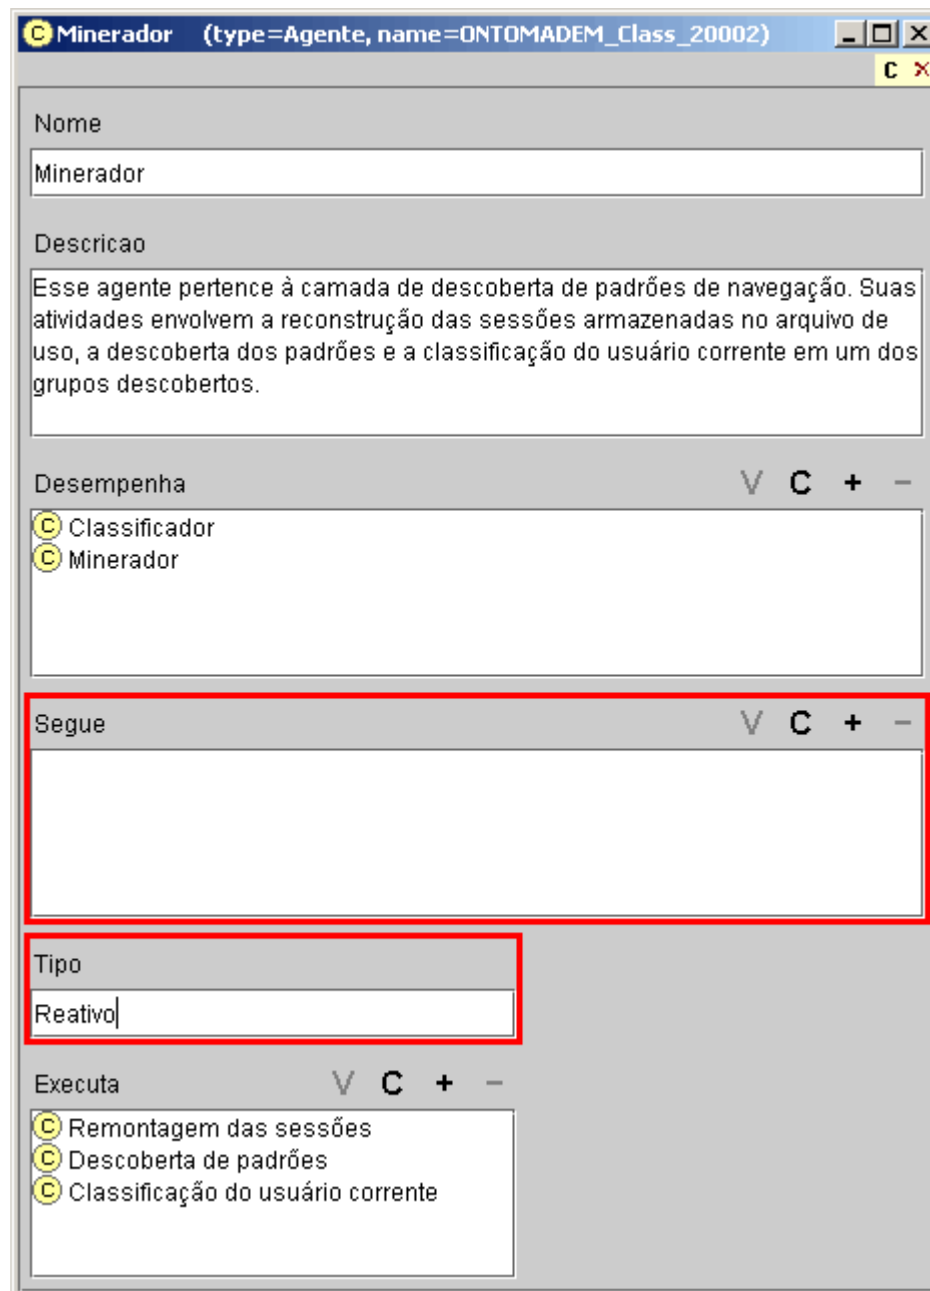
C Minerador (type=Agente, name=ONTOMADEM_Class_20002)

C ×

Nome

Minerador

Descricao

Esse agente pertence à camada de descoberta de padrões de navegação. Suas atividades envolvem a reconstrução das sessões armazenadas no arquivo de uso, a descoberta dos padrões e a classificação do usuário corrente em um dos grupos descobertos.

Desempenha V C + −

C Classificador
C Minerador

Segue V C + −

Tipo

Reativo

Executa V C + −

C Remontagem das sessões
C Descoberta de padrões
C Classificação do usuário corrente